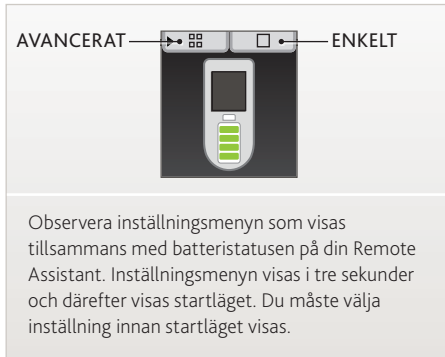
AVANCERAT

ENKELT

Observera inställningsmenyn som visas tillsammans med batteristatusen på din Remote Assistant. Inställningsmenyn visas i tre sekunder och därefter visas startläget. Du måste välja inställning innan startläget visas.